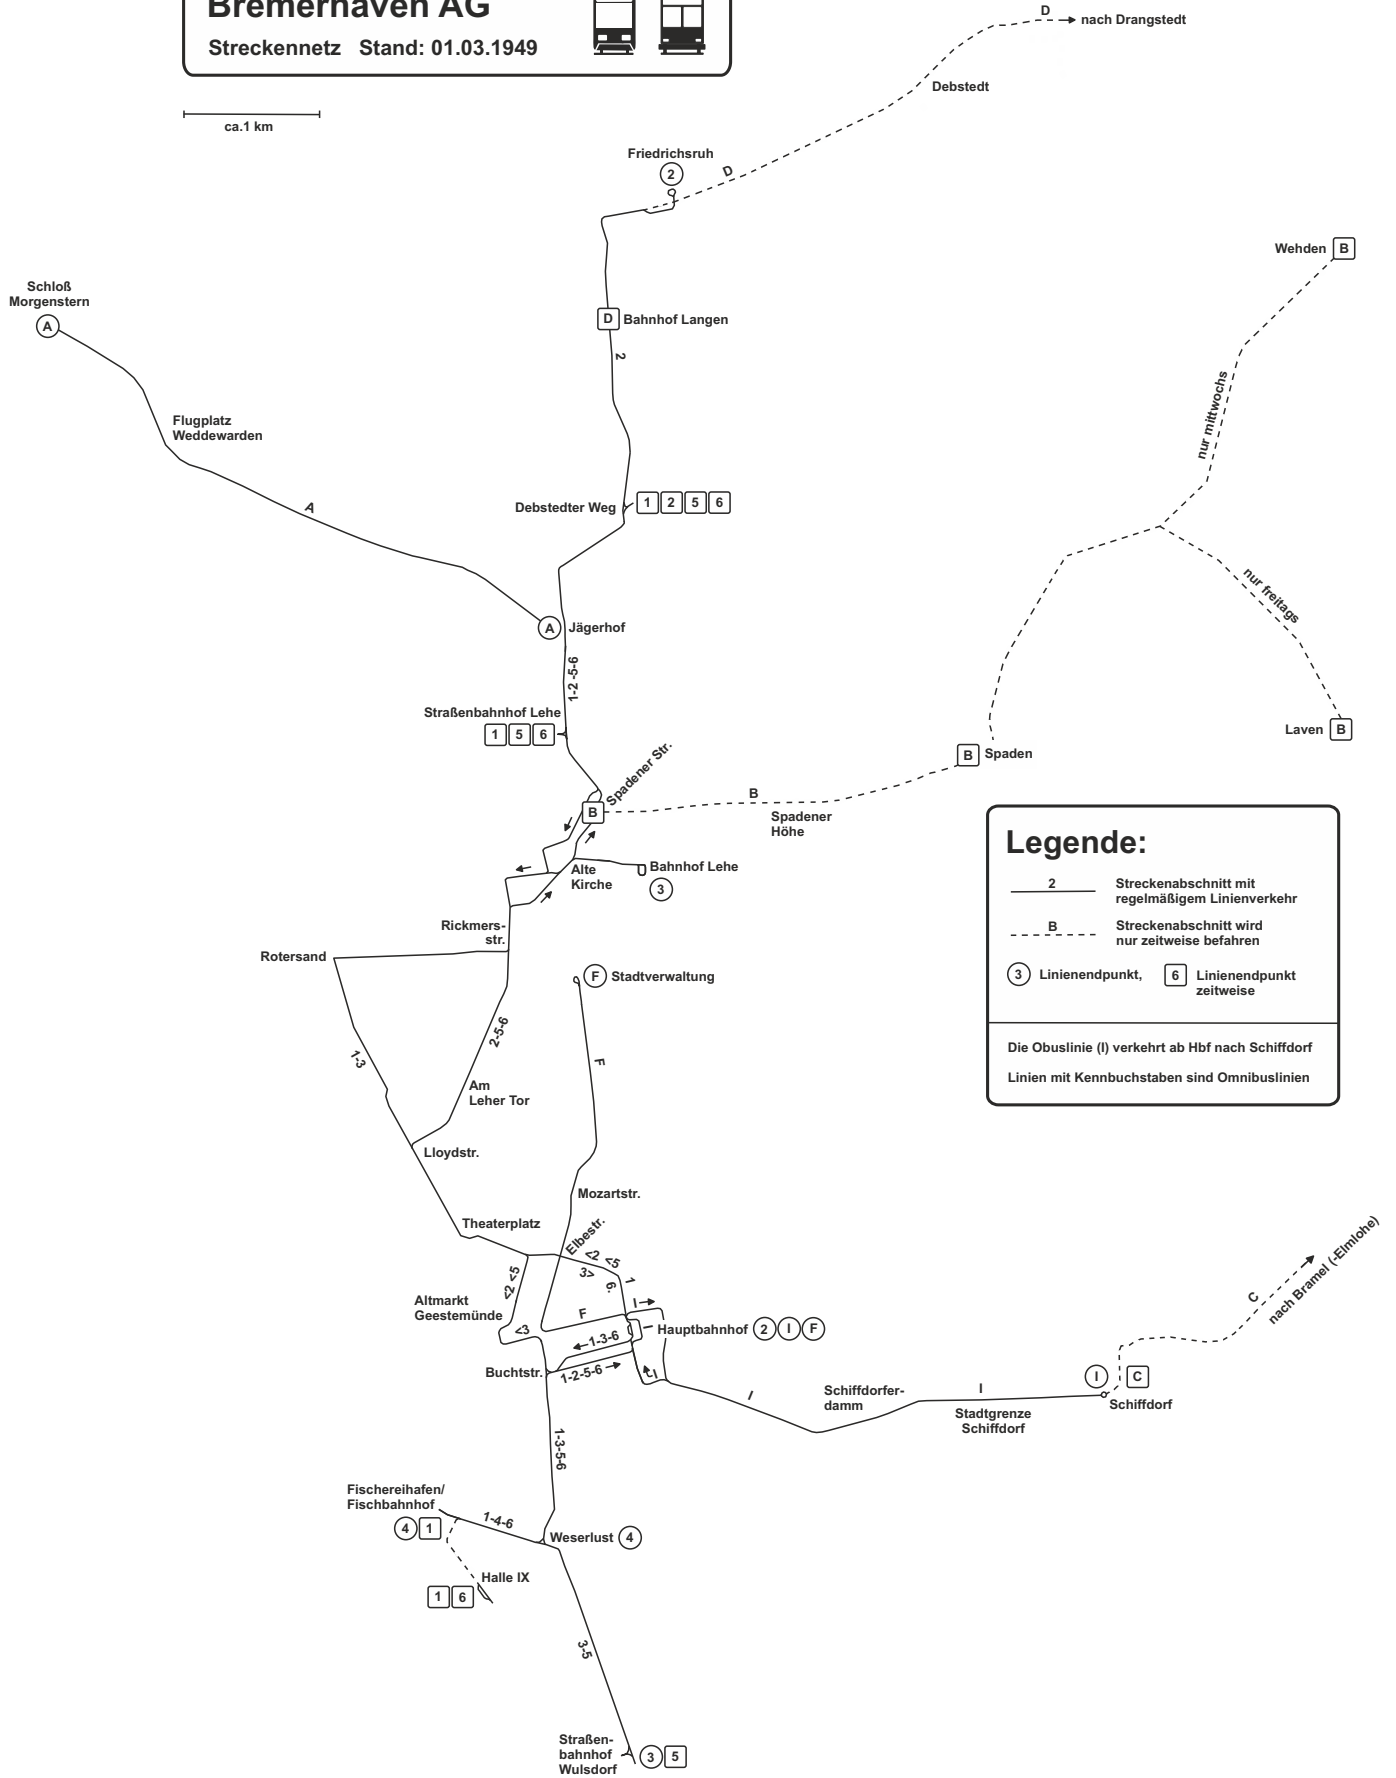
Bremerhaven AG
Streckennetz Stand: 01.03.1949

ca.1 km

D → nach Drangstedt
Debstedt
Friedrichsruh
2
D
Wehden B
Schloß Morgenstern
A
D Bahnhof Langen
2
nur mittwochs
Flugplatz Weddewarden
Debstedter Weg 1 2 5 6
A
nur freitags
A Jägerhof
1-2-5-6
Straßenbahnhof Lehe
1 5 6
Laven B
B Spaden
Spadener Str.
B
B
Spadener Höhe
Bahnhof Lehe
3
Alte Kirche
Rickmers-str.
Rotersand
F Stadtverwaltung
2-5-6
1-3
F
Am Leher Tor
Lloydstr.
Mozartstr.
Theaterplatz
Elbestr.
<2 <5
<2 <5
3> 6.
1
Altmarkt Geestemünde
I
F
<3
Hauptbahnhof 2 I F
1-3-6
Buchtstr.
1-2-5-6
I
I
C
nach Bramel (-Elmlohe)
Schiffdorfer-damm
I
I C
Stadtgrenze Schiffdorf
Schiffdorf
1-3-5-6
Fischereihafen/ Fischbahnhof
4 1
1-4-6
Weserlust 4
Halle IX
1 6
3-5
Straßen-bahnhof Wulsdorf
3 5

Legende:
2 Streckenabschnitt mit regelmäßigem Linienverkehr
B Streckenabschnitt wird nur zeitweise befahren
3 Linienendpunkt,
6 Linienendpunkt zeitweise
Die Obuslinie (I) verkehrt ab Hbf nach Schiffdorf
Linien mit Kennbuchstaben sind Omnibuslinien